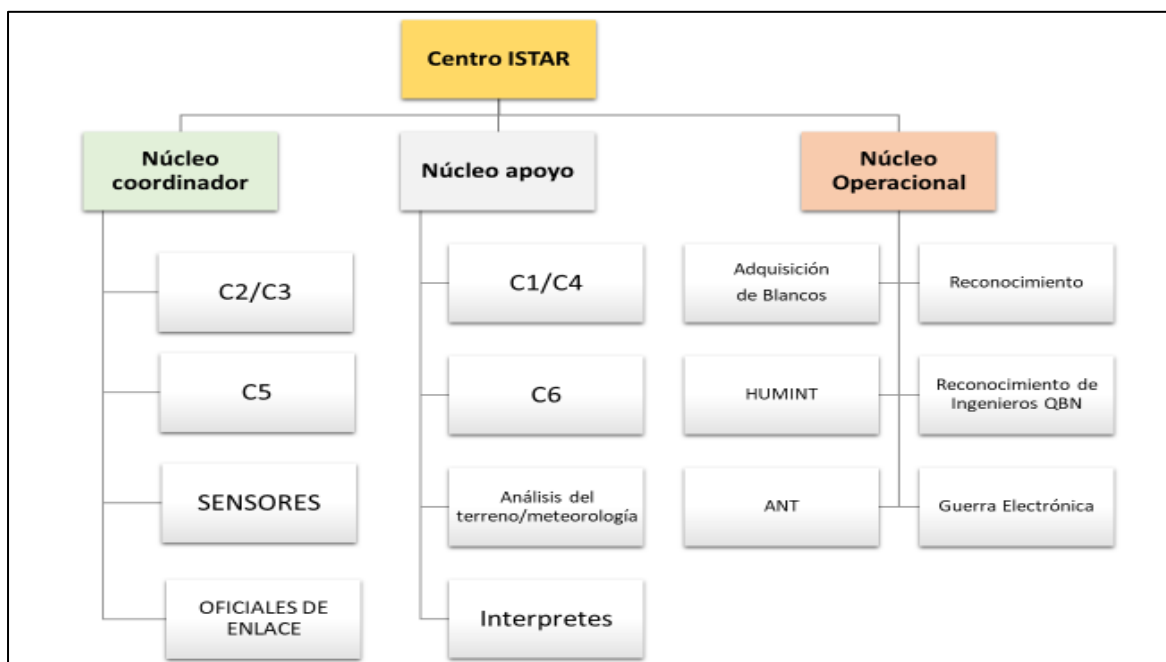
Centro ISTAR

Núcleo coordinador

Núcleo apoyo

Núcleo Operacional

C2/C3

C5

SENSORES

OFICIALES DE ENLACE

C1/C4

C6

Análisis del terreno/meteorología

Interpretes

Adquisición de Blancos

Reconocimiento

HUMINT

Reconocimiento de Ingenieros QBN

ANT

Guerra Electrónica